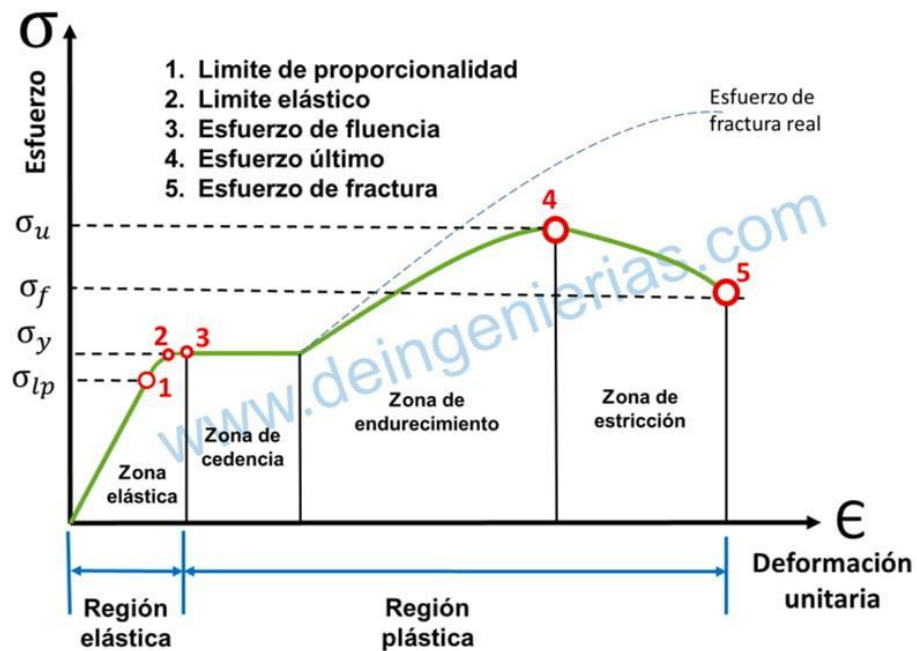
$\sigma$

Esfuerzo

1. Limite de proporcionalidad
2. Limite elástico
3. Esfuerzo de fluencia
4. Esfuerzo último
5. Esfuerzo de fractura

Esfuerzo de fractura real

$\sigma_u$
$\sigma_f$
$\sigma_y$
$\sigma_{lp}$

1 2 3 4 5

www.deingenierias.com

Zona elástica

Zona de cedencia

Zona de endurecimiento

Zona de estricción

$\epsilon$

Deformación unitaria

Región elástica

Región plástica